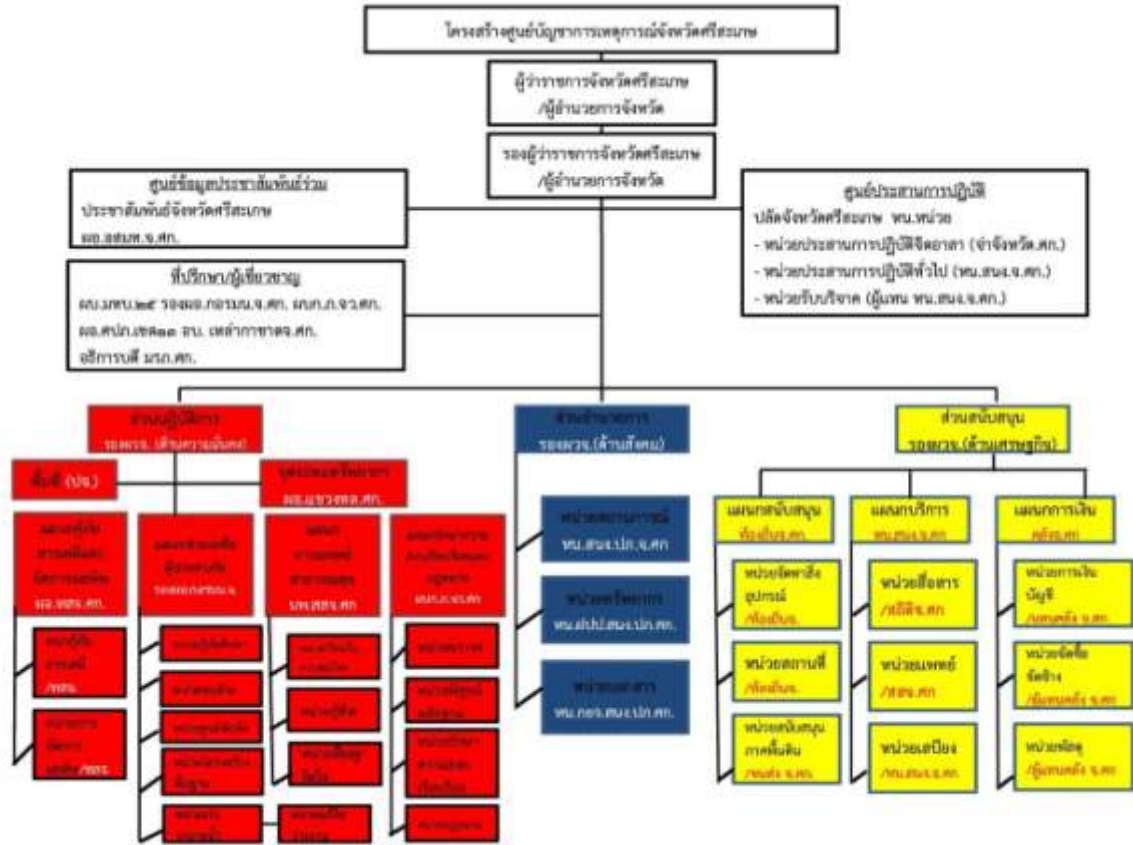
โครงสร้างศูนย์บัญชาการเหตุการณ์จังหวัดศรีสะเกษ

ผู้ว่าราชการจังหวัดศรีสะเกษ /ผู้อำนวยการจังหวัด

รองผู้ว่าราชการจังหวัดศรีสะเกษ /ผู้อำนวยการจังหวัด

ศูนย์ข้อมูลประชาสัมพันธ์ร่วม
ประชาสัมพันธ์จังหวัดศรีสะเกษ
ผอ.สสมท.จ.ศก.

ศูนย์ประสานการปฏิบัติ
ปลัดจังหวัดศรีสะเกษ หน.หน่วย
- หน่วยประสานการปฏิบัติจิตอาสา (จ่าจังหวัด.ศก.)
- หน่วยประสานการปฏิบัติทั่วไป (หน.สนง.จ.ศก.)
- หน่วยรับบริจาค (ผู้แทน หน.สนง.จ.ศก.)

ที่ปรึกษา/ผู้เชี่ยวชาญ
ผบ.มทบ.๒๕ รองผอ.กอรมน.จ.ศก. ผบก.ภ.จว.ศก.
ผอ.ศปภ.เขต๑๑ อบ. เหล่ากาชาด.ศก.
อธิการบดี มรภ.ศก.

ส่วนปฏิบัติการ
รองผวจ.(ด้านความมั่นคง)

พื้นที่ (ปข.)

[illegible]
ผอ.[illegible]

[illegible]

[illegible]

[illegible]

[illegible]

ส่วนอำนวยการ
รองผวจ.(ด้านสังคม)

หน่วย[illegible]
หน.สนง.ปภ.จ.ศก

หน่วย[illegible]
หน.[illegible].สนง.ปภ.ศก.

หน่วย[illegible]
หน.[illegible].สนง.ปภ.ศก.

ส่วนสนับสนุน
รองผวจ.(ด้านเศรษฐกิจ)

แผนกสนับสนุน
ท้องถิ่นจ.ศก

หน่วยจัดหาสิ่งอุปกรณ์
/ท้องถิ่นจ.

หน่วยสถานที่
/ท้องถิ่นจ.

หน่วยสนับสนุนภาคพื้นดิน
/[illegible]

แผนกบริการ
หน.สนง.จ.ศก

หน่วยสื่อสาร
/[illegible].ศก

หน่วยแพทย์
/สสจ.ศก

หน่วยเสบียง
/หน.สนง.จ.ศก.

แผนกการเงิน
คลัง.ศก

หน่วยการเงินบัญชี
/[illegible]

หน่วยจัดซื้อจัดจ้าง
/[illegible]

หน่วยพัสดุ
/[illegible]